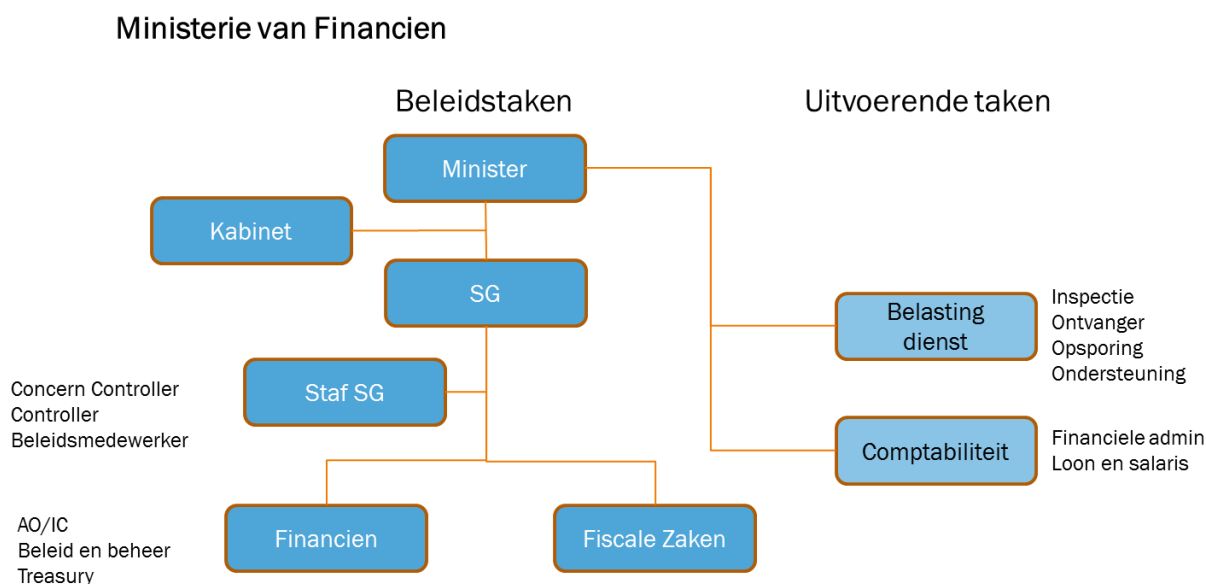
Ministerie van Financien

Beleidstaken

Uitvoerende taken

Minister

Kabinet

SG

Staf SG

Concern Controller
Controller
Beleidsmedewerker

Belasting dienst

Inspectie
Ontvanger
Opsporing
Ondersteuning

Comptabiliteit

Financiele admin
Loon en salaris

Financien

Fiscale Zaken

AO/IC
Beleid en beheer
Treasury